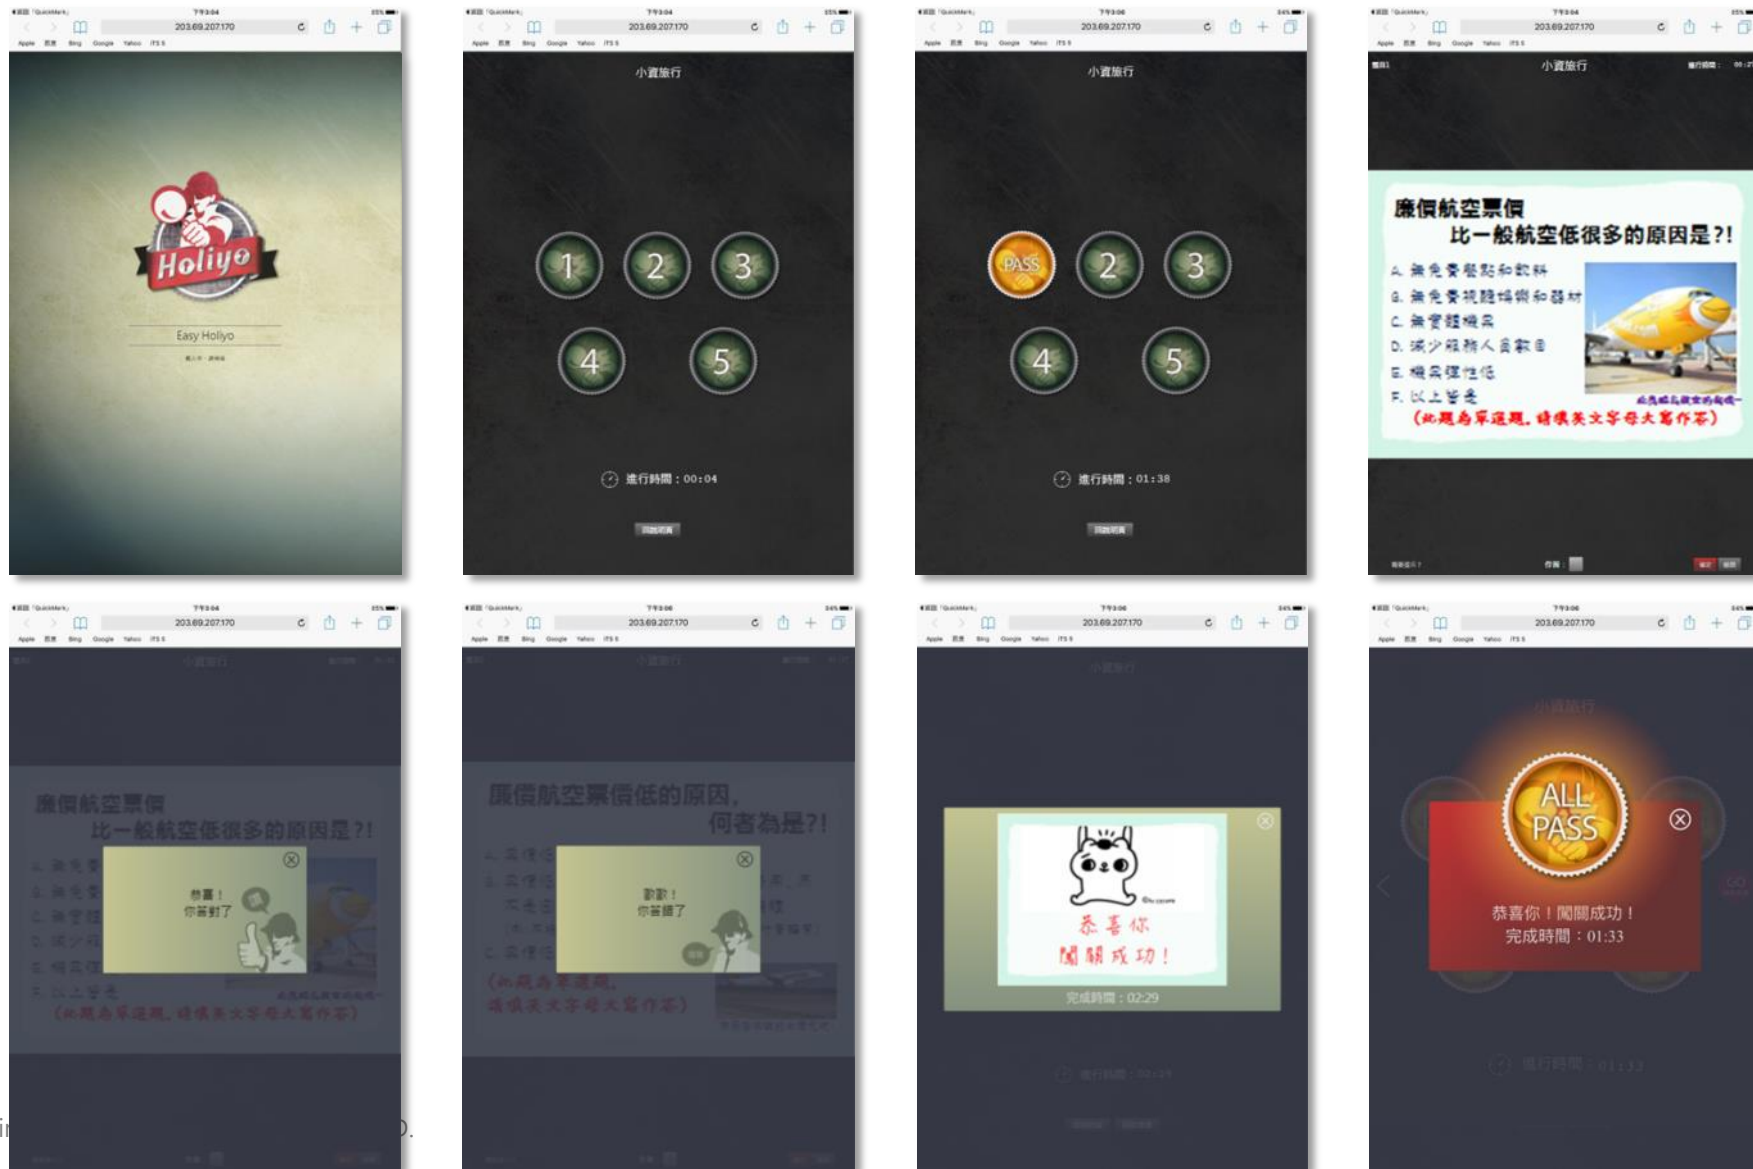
203.69.207.170

Holiyo

Easy Holiyo

203.69.207.170

小資旅行

1 2 3 4 5

進行時間：00:04

203.69.207.170

小資旅行

PASS 2 3 4 5

進行時間：01:38

203.69.207.170

小資旅行

廉價航空票價

比一般航空低很多的原因是?!

A. 無免費餐點和飲料

B. 無免費視聽娛樂和器材

C. 無會員機票

D. 減少服務人員數目

E. 機票彈性低

F. 以上皆是

(此題為單選題，請填英文字母大寫作答)

203.69.207.170

廉價航空票價

比一般航空低很多的原因是?!

恭喜！你答對了

(此題為單選題，請填英文字母大寫作答)

203.69.207.170

廉價航空票價低的原因，

何者為是?!

歡歡！你答錯了

(此題為單選題，請填英文字母大寫作答)

203.69.207.170

恭喜你

闖關成功！

完成時間：02:29

203.69.207.170

小資旅行

ALL PASS

恭喜你！闖關成功！

完成時間：01:33